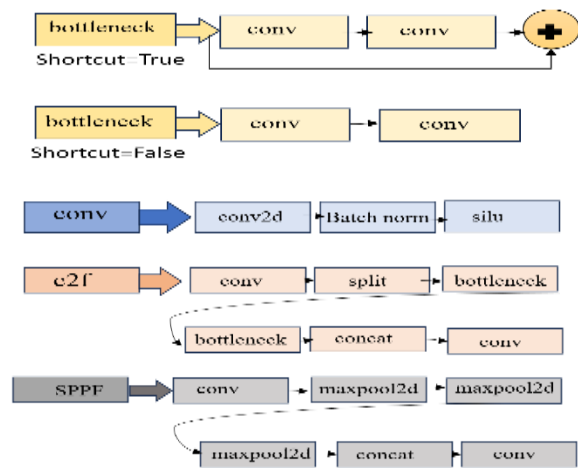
bottleneck
Shortcut=True
conv
conv
+

bottleneck
Shortcut=False
conv
conv

conv
conv2d
Batch norm
silu

c2f
conv
split
bottleneck
bottleneck
concat
conv

SPPF
conv
maxpool2d
maxpool2d
maxpool2d
concat
conv